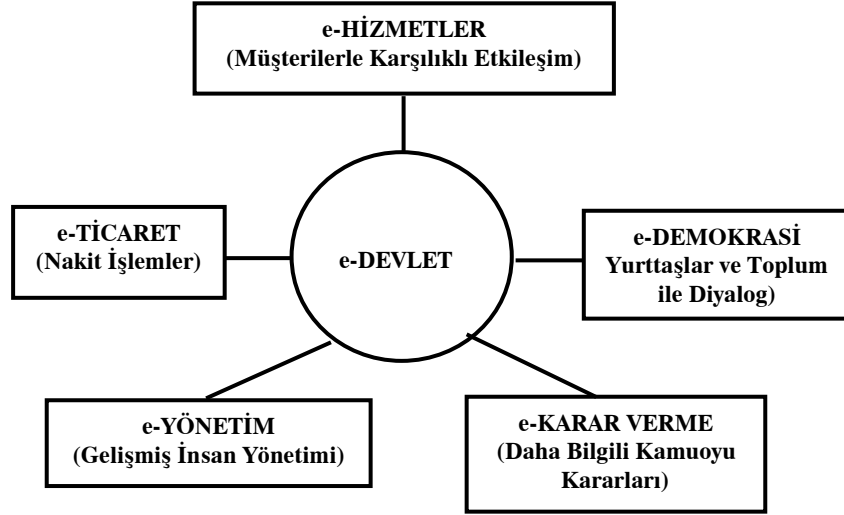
e-HİZMETLER
(Müşterilerle Karşılıklı Etkileşim)

e-TİCARET
(Nakit İşlemler)

e-DEVLET

e-DEMOKRASİ
Yurttaşlar ve Toplum ile Diyalog)

e-YÖNETİM
(Gelişmiş İnsan Yönetimi)

e-KARAR VERME
(Daha Bilgili Kamuoyu Kararları)